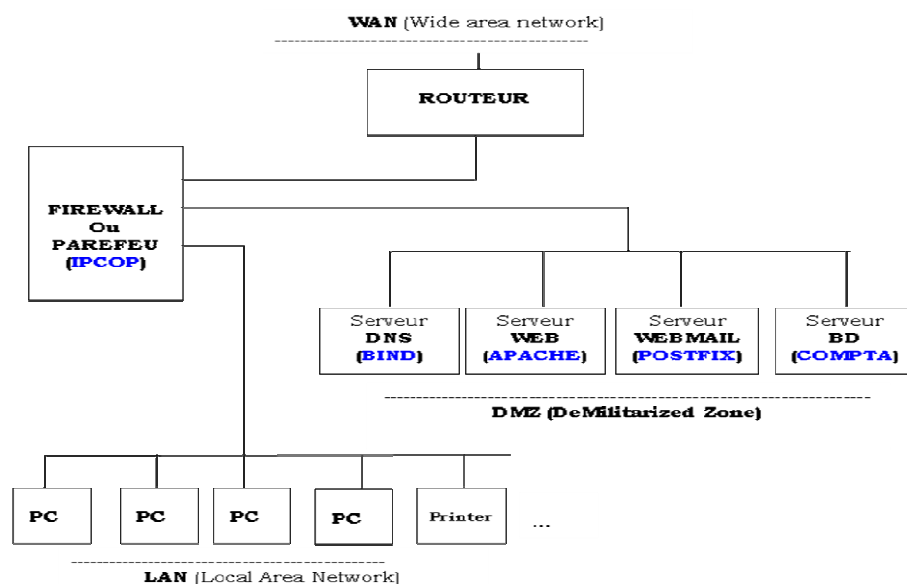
WAN (Wide area network)

ROUTEUR

FIREWALL
Ou
PAREFEU
(IPCOP)

Serveur
DNS
(BIND)

Serveur
WEB
(APACHE)

Serveur
WEBMAIL
(POSTFIX)

Serveur
BD
(COMPTA)

DMZ (DeMilitarized Zone)

PC

PC

PC

PC

Printer

...

LAN (Local Area Network)